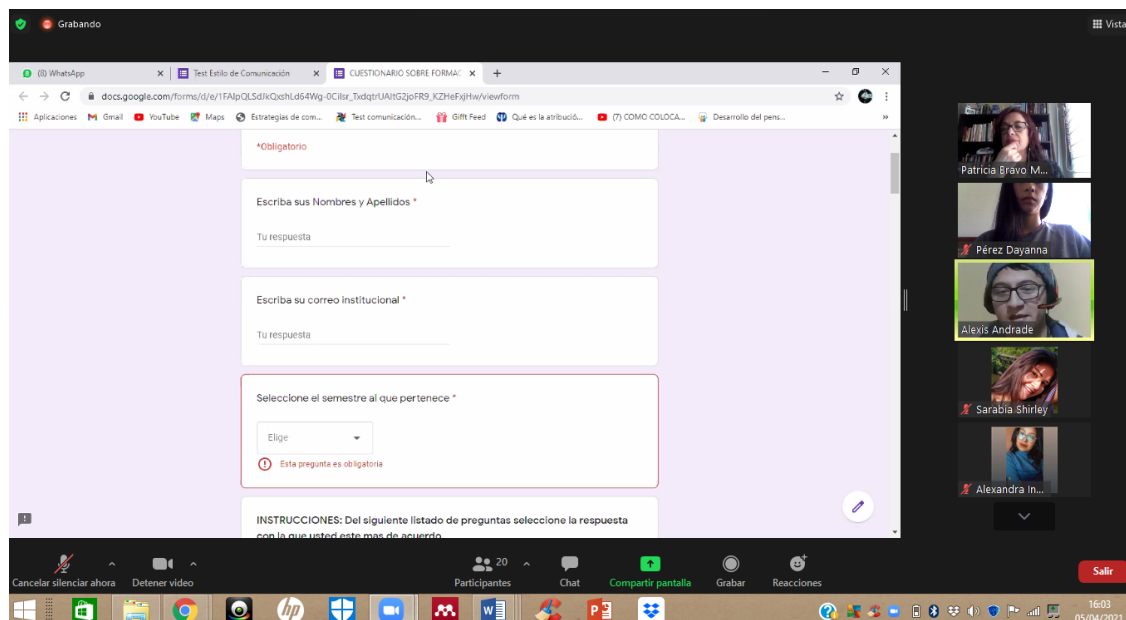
Grabando

Vista

(II) WhatsApp ×
Test Estilo de Comunicación ×
CUESTIONARIO SOBRE FORMAC ×
+

docs.google.com/forms/d/e/1FAIpQLSdJkQxshLd64Wg-0CiIsr_TxdqtrUAItG2joFR9_KZHeFxjHw/viewform

Aplicaciones Gmail YouTube Maps Estrategias de com... Test comunicación... Gifft Feed Qué es la atribució... (7) COMO COLOCA... Desarrollo del pens...

*Obligatorio

Escriba sus Nombres y Apellidos *

Tu respuesta

Escriba su correo institucional *

Tu respuesta

Seleccione el semestre al que pertenece *

Elige

Esta pregunta es obligatoria

INSTRUCCIONES: Del siguiente listado de preguntas seleccione la respuesta con la que usted este mas de acuerdo

Patricia Bravo M...
Pérez Dayanna
Alexis Andrade
Sarabia Shirley
Alexandra In...

Cancelar silenciar ahora
Detener video
20
Participantes
Chat
Compartir pantalla
Grabar
Reacciones
Salir

16:03
05/04/2021